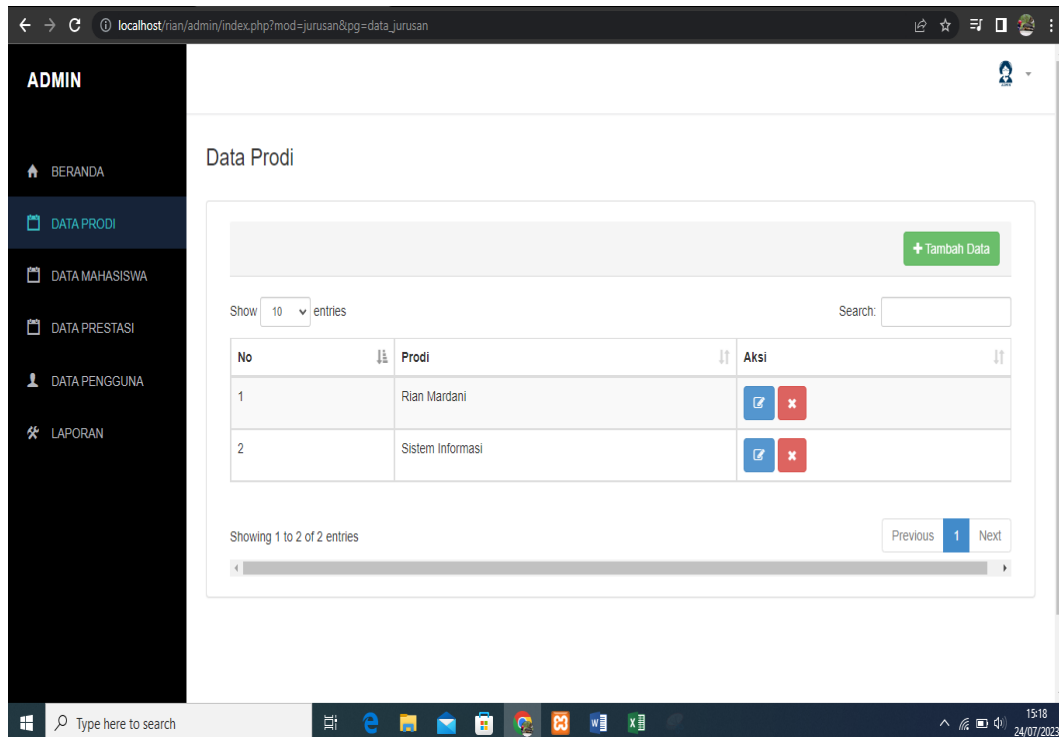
localhost/rian/admin/index.php?mod=jurusan&pg=data_jurusan

ADMIN

BERANDA
DATA PRODI
DATA MAHASISWA
DATA PRESTASI
DATA PENGGUNA
LAPORAN

Data Prodi

+ Tambah Data

Show 10 entries

Search:

| No | Prodi | Aksi |
|---|---|---|
| 1 | Rian Mardani | |
| 2 | Sistem Informasi | |

Showing 1 to 2 of 2 entries

Previous 1 Next

Type here to search

15:18
24/07/2023